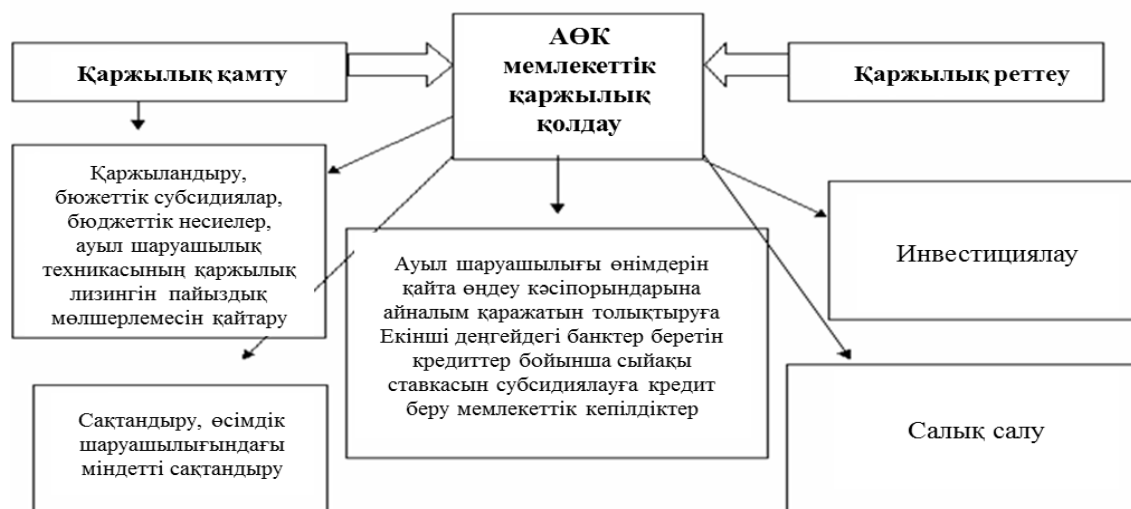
АӨК мемлекеттік қаржылық қолдау

Қаржылық қамту

Қаржылық реттеу

Қаржыландыру, бюжеттік субсидиялар, бюджеттік несиелер, ауыл шаруашылық техникасының қаржылық лизингін пайыздық мөлшерлемесін қайтару

Ауыл шаруашылығы өнімдерін қайта өңдеу кәсіпорындарына айналым қаражатын толықтыруға Екінші деңгейдегі банктер беретін кредиттер бойынша сыйақы ставкасын субсидиялауға кредит беру мемлекеттік кепілдіктер

Инвестициялау

Сақтандыру, өсімдік шаруашылығындағы міндетті сақтандыру

Салық салу